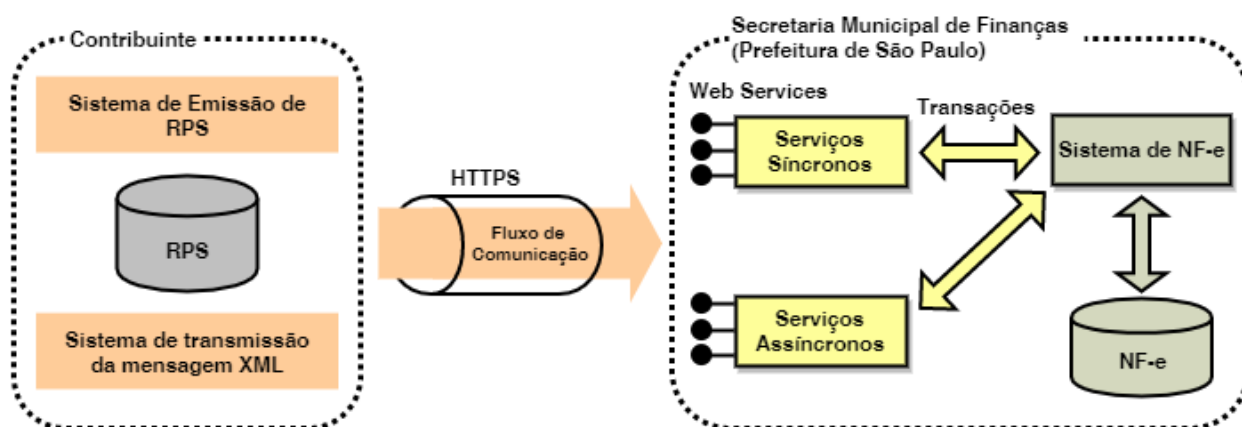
Contribuinte

Sistema de Emissão de RPS

RPS

Sistema de transmissão da mensagem XML

HTTPS

Fluxo de Comunicação

Secretaria Municipal de Finanças (Prefeitura de São Paulo)

Web Services

Transações

Serviços Síncronos

Sistema de NF-e

Serviços Assíncronos

NF-e